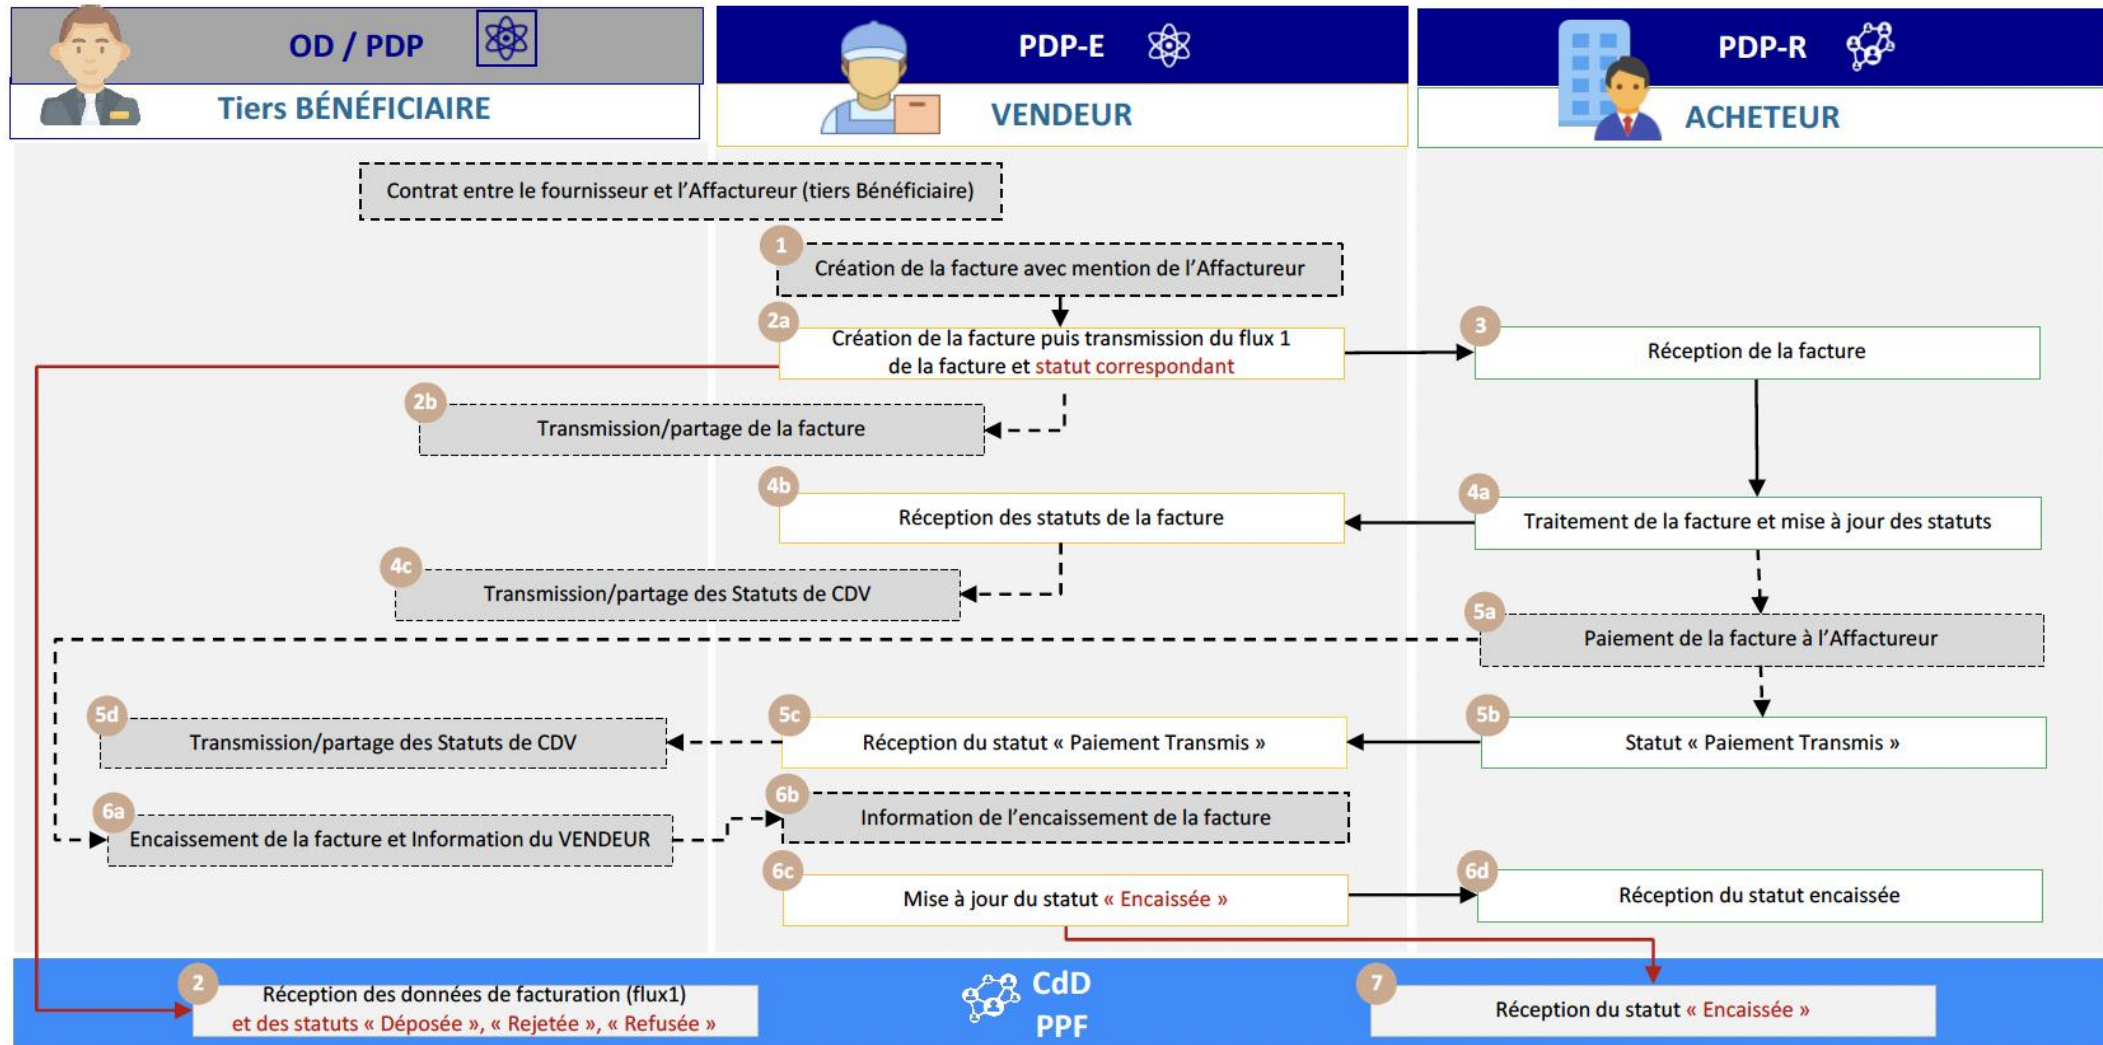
OD / PDP

Tiers BÉNÉFICIAIRE

PDP-E

VENDEUR

PDP-R

ACHETEUR

Contrat entre le fournisseur et l'Affactureur (tiers Bénéficiaire)

1 Création de la facture avec mention de l'Affactureur

2a Création de la facture puis transmission du flux 1 de la facture et statut correspondant

3 Réception de la facture

2b Transmission/partage de la facture

4b Réception des statuts de la facture

4a Traitement de la facture et mise à jour des statuts

4c Transmission/partage des Statuts de CDV

5a Paiement de la facture à l'Affactureur

5d Transmission/partage des Statuts de CDV

5c Réception du statut « Paiement Transmis »

5b Statut « Paiement Transmis »

6b Information de l'encaissement de la facture

6a Encaissement de la facture et Information du VENDEUR

6c Mise à jour du statut « Encaissée »

6d Réception du statut encaissée

2 Réception des données de facturation (flux1) et des statuts « Déposée », « Rejetée », « Refusée »

CdD PPF

7 Réception du statut « Encaissée »